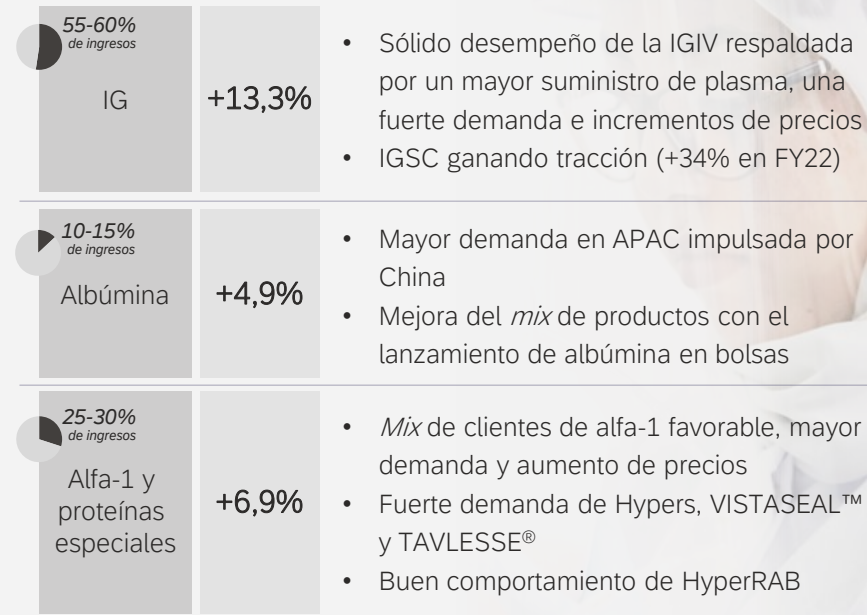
55-60% de ingresos

IG

+13,3%

- Sólido desempeño de la IGIV respaldada por un mayor suministro de plasma, una fuerte demanda e incrementos de precios
- IGSC ganando tracción (+34% en FY22)

10-15% de ingresos

Albúmina

+4,9%

- Mayor demanda en APAC impulsada por China
- Mejora del *mix* de productos con el lanzamiento de albúmina en bolsas

25-30% de ingresos

Alfa-1 y proteínas especiales

+6,9%

- *Mix* de clientes de alfa-1 favorable, mayor demanda y aumento de precios
- Fuerte demanda de Hypers, VISTASEAL™ y TAVLESSE®
- Buen comportamiento de HyperRAB